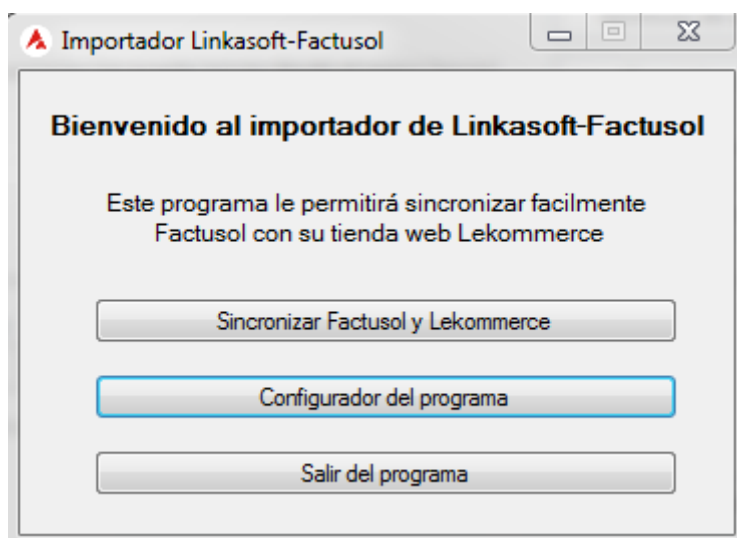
Importador Linkasoft-Factusol

Bienvenido al importador de Linkasoft-Factusol

Este programa le permitirá sincronizar facilmente Factusol con su tienda web Lekommerce

Sincronizar Factusol y Lekommerce

Configurador del programa

Salir del programa